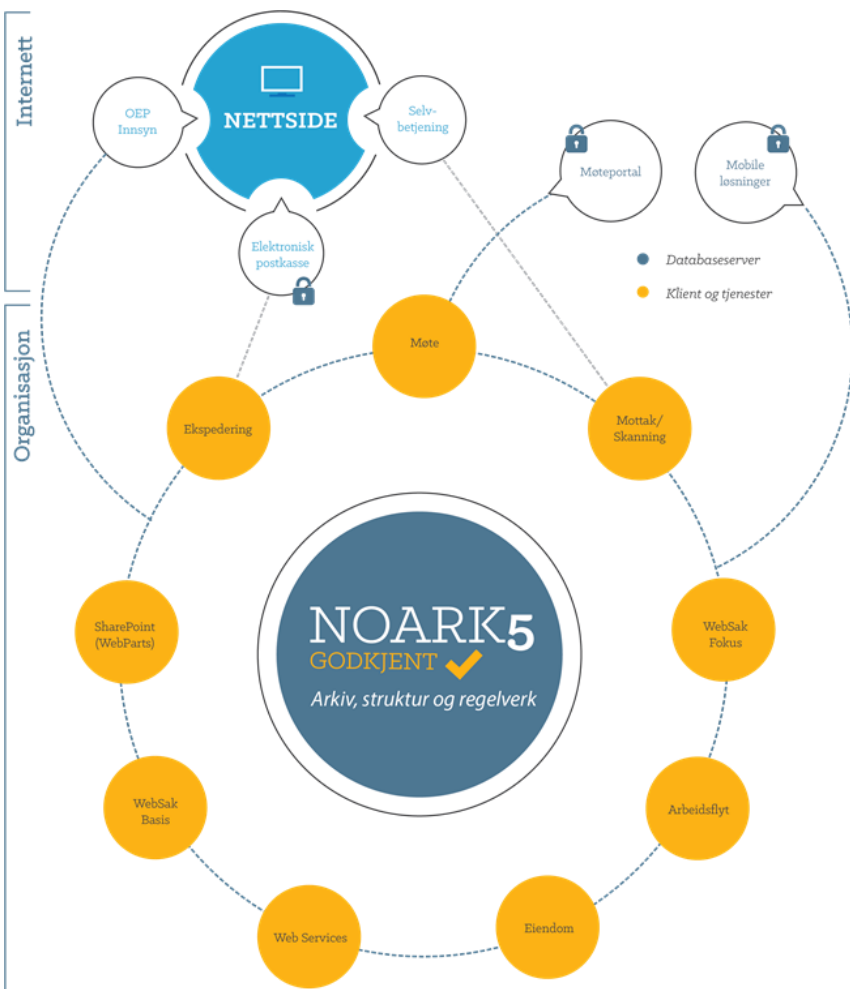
Internett

OEP Innsyn

NETTSIDE

Selv-betjening

Elektronisk postkasse

Møteportal

Mobile løsninger

Databaseserver

Klient og tjenester

Organisasjon

Møte

Ekspedering

Mottak/ Skanning

NOARK5
GODKJENT
Arkiv, struktur og regelverk

SharePoint (WebParts)

WebSak Fokus

WebSak Basis

Arbeidsflyt

Web Services

Eiendom